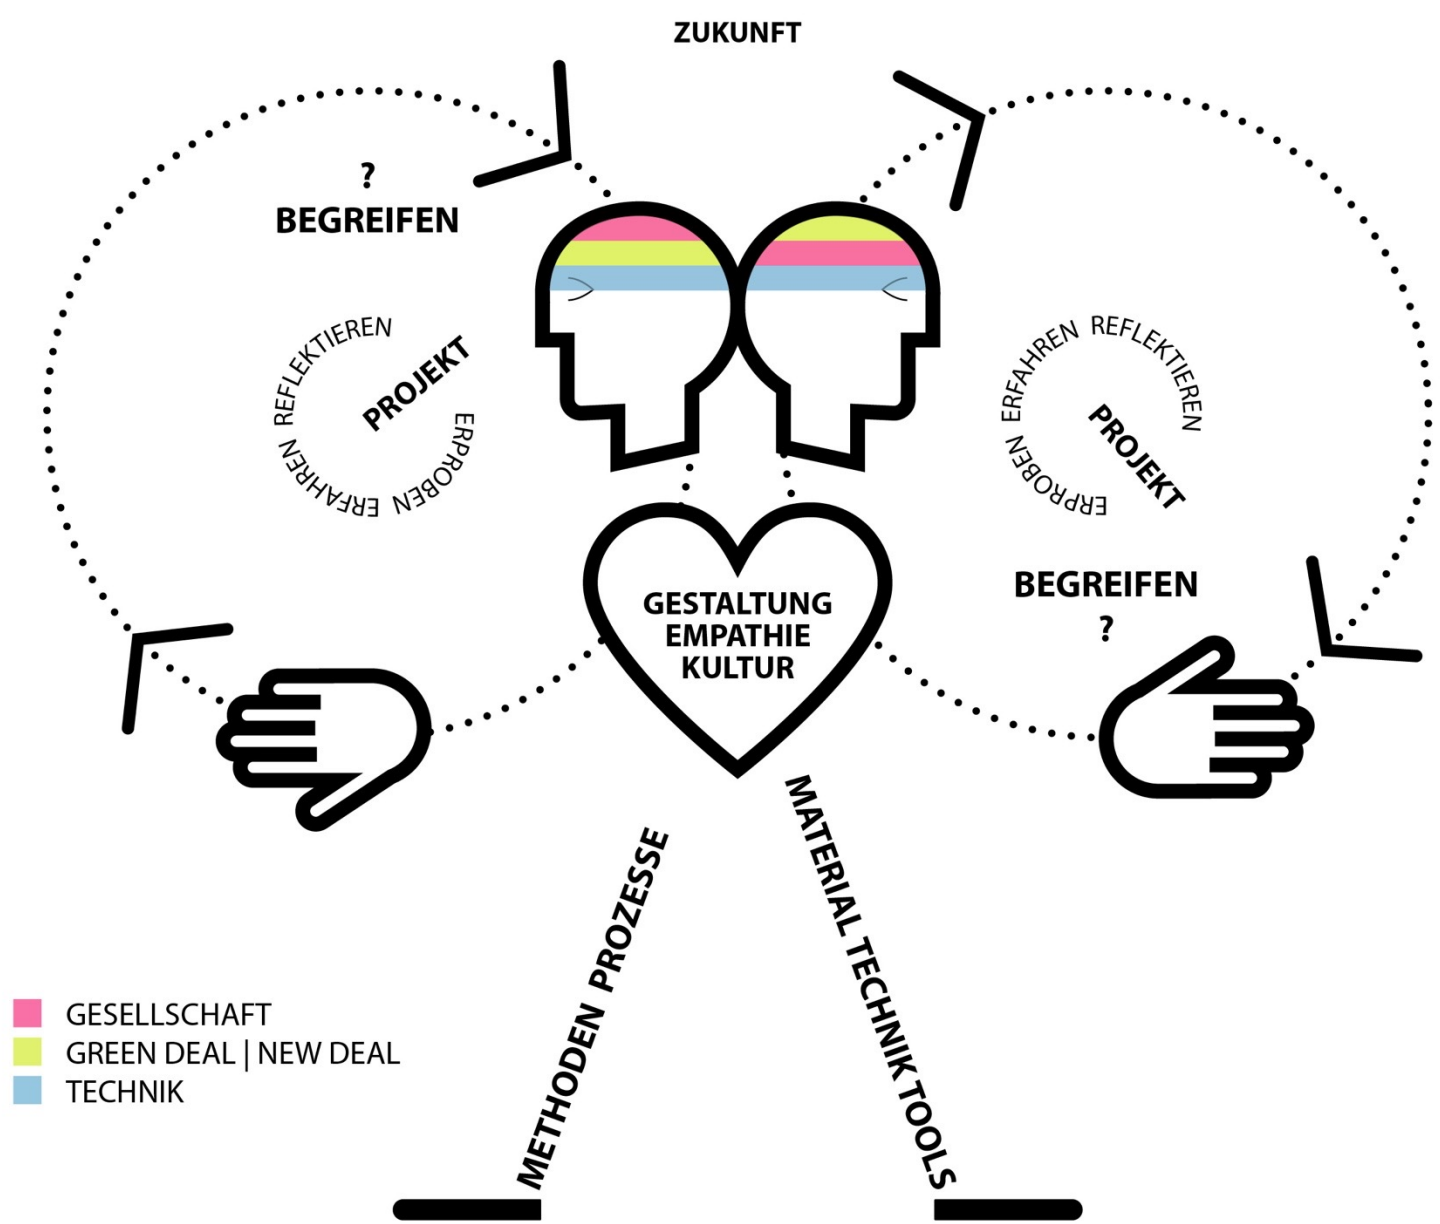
ZUKUNFT

?
BEGREIFEN

REFLEKTIEREN
PROJEKT
ERPROBEN
ERFAHREN

ERFAHREN REFLEKTIEREN
PROJEKT
ERPROBEN

GESTALTUNG
EMPATHIE
KULTUR

BEGREIFEN
?

METHODEN PROZESSE

MATERIAL TECHNIK TOOLS

GESELLSCHAFT
GREEN DEAL | NEW DEAL
TECHNIK